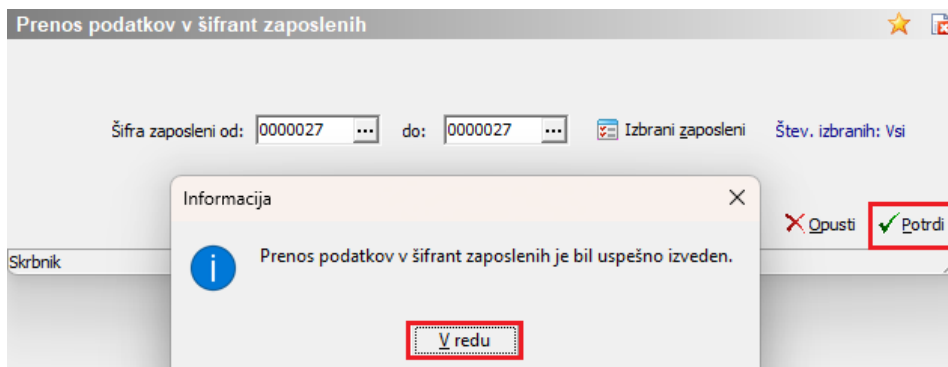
Prenos podatkov v šifrant zaposlenih

Šifra zaposleni od: 0000027 ... do: 0000027 ... Izbrani zaposleni Štev. izbranih: Vsi

Informacija

Prenos podatkov v šifrant zaposlenih je bil uspešno izveden.

V redu

Opusti Potrdi

Skrbnik